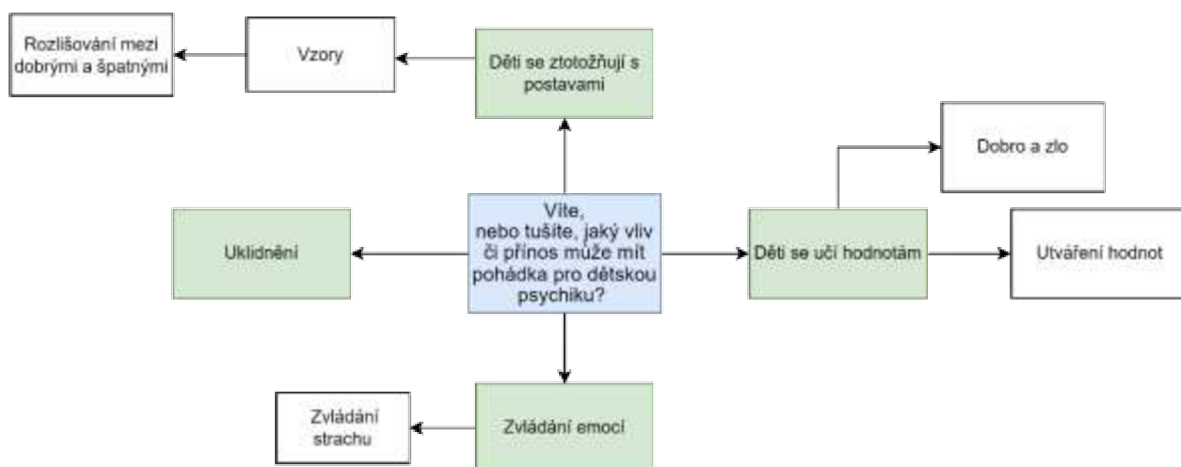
Víte, nebo tušíte, jaký vliv či přínos může mít pohádka pro dětskou psychiku?

Děti se ztotožňují s postavami

Vzory

Rozlišování mezi dobrými a špatnými

Děti se učí hodnotám

Dobro a zlo

Utváření hodnot

Uklidnění

Zvládání emocí

Zvládání strachu